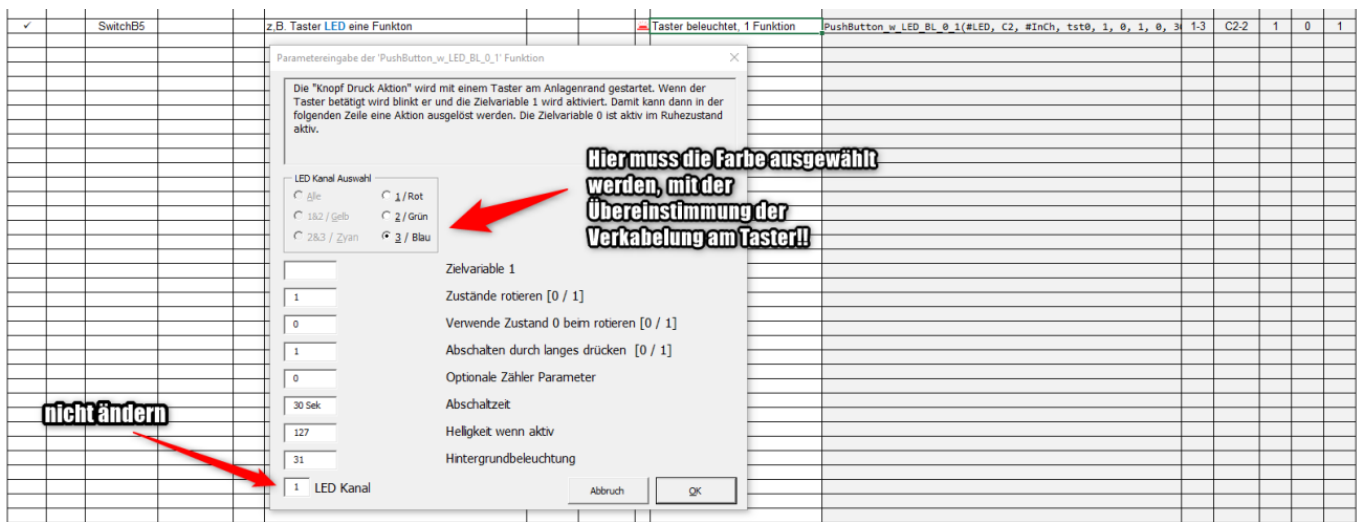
| ✓ | SwitchB5 | z.B. Taster LED eine Funktion | Taster beleuchtet, 1 Funktion | PushButton_w_LED_BL_0_1(#LED, C2, #InCh, tst0, 1, 0, 1, 0, 30 | 1-3 | C2-2 | 1 | 0 | 1 |
|---|---|---|---|---|---|---|---|---|---|

Parametereingabe der 'PushButton_w_LED_BL_0_1' Funktion

Die "Knopf Druck Aktion" wird mit einem Taster am Anlagenrand gestartet. Wenn der Taster betätigt wird blinkt er und die Zielvariable 1 wird aktiviert. Damit kann dann in der folgenden Zeile eine Aktion ausgelöst werden. Die Zielvariable 0 ist aktiv im Ruhezustand aktiv.

LED Kanal Auswahl
Alle
1 / Rot
1&2 / Gelb
2 / Grün
2&3 / Zyan
3 / Blau

Hier muss die Farbe ausgewählt werden, mit der Übereinstimmung der Verkabelung am Taster!!

Zielvariable 1
1 Zustände rotieren [0 / 1]
0 Verwende Zustand 0 beim rotieren [0 / 1]
1 Abschalten durch langes drücken [0 / 1]
0 Optionale Zähler Parameter
30 Sek Abschaltzeit
127 Helligkeit wenn aktiv
31 Hintergrundbeleuchtung
1 LED Kanal

nicht ändern

Abbruch
OK